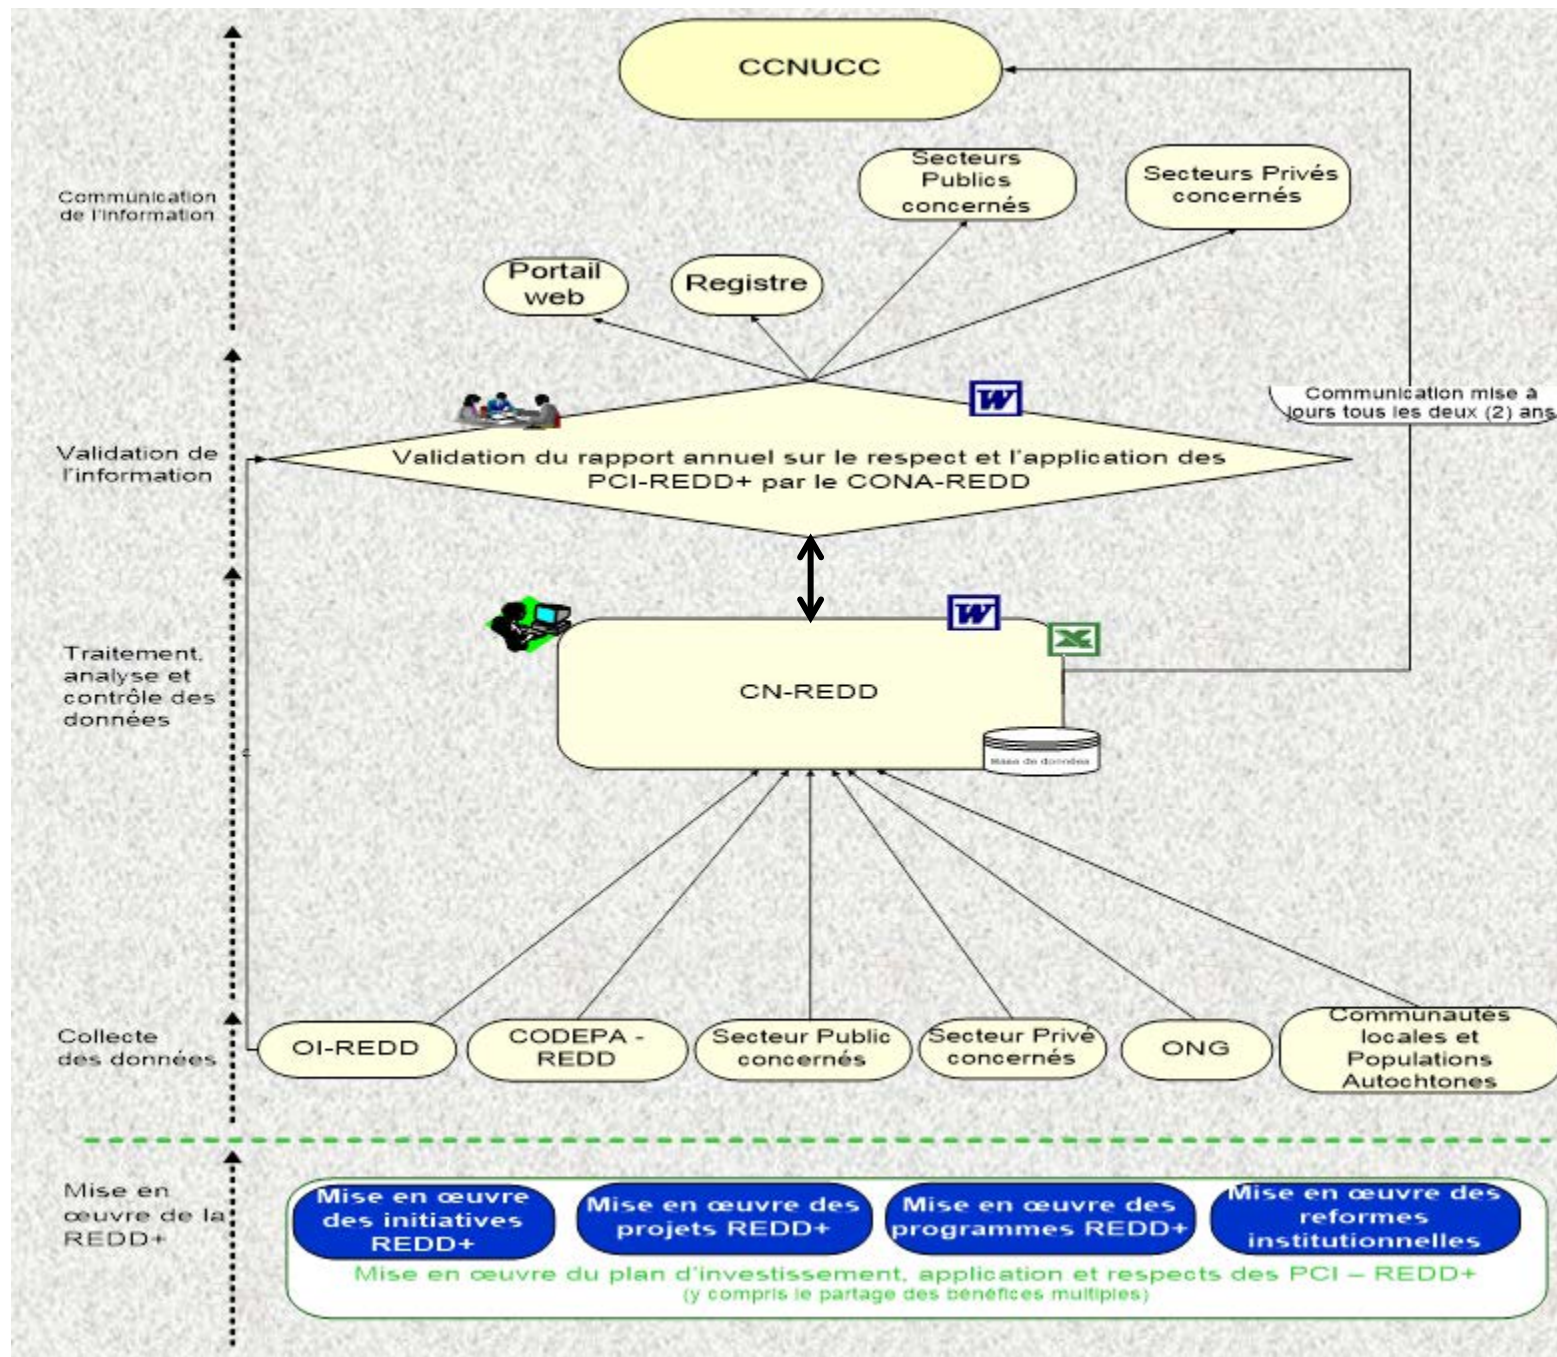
CCNUCC

Communication de l'information

Secteurs Publics concernés

Secteurs Privés concernés

Portail web

Registre

Communication mise à jours tous les deux (2) ans

Validation de l'information

Validation du rapport annuel sur le respect et l'application des PCI-REDD+ par le CONA-REDD

Traitement, analyse et contrôle des données

CN-REDD

Base de données

Collecte des données

OI-REDD

CODEPA - REDD

Secteur Public concernés

Secteur Privé concernés

ONG

Communautés locales et Populations Autochtones

Mise en œuvre de la REDD+

Mise en œuvre des initiatives REDD+

Mise en œuvre des projets REDD+

Mise en œuvre des programmes REDD+

Mise en œuvre des reformes institutionnelles

Mise en œuvre du plan d'investissement, application et respects des PCI – REDD+
(y compris le partage des bénéfices multiples)